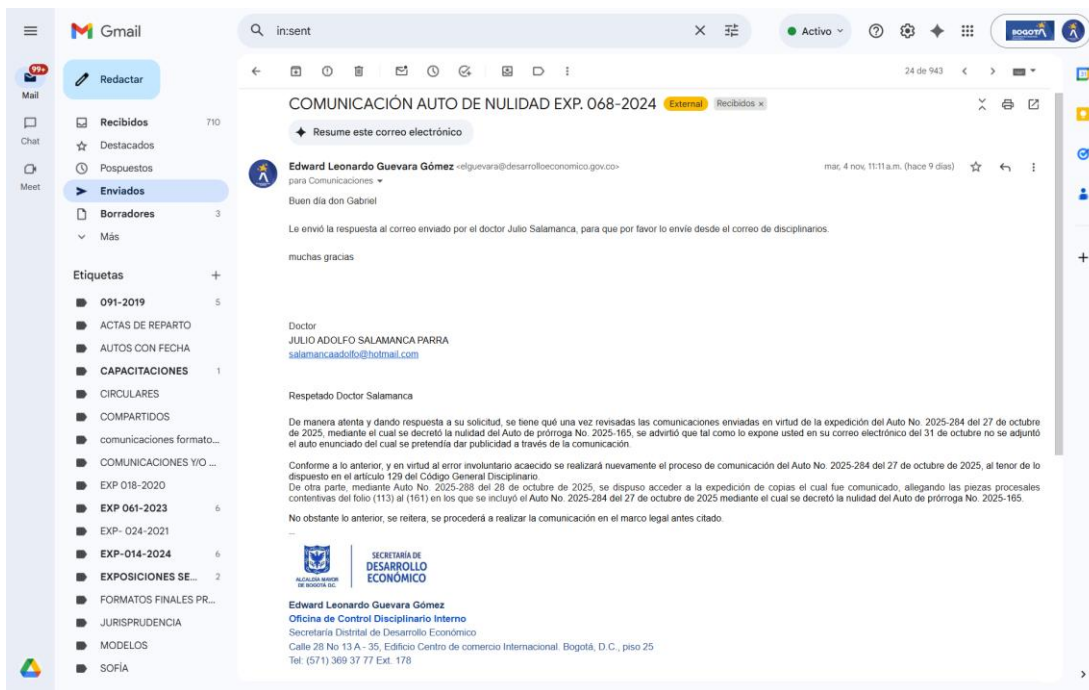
Gmail

in:sent

Activo

BOGOTÁ

99+
Mail

Chat

Meet

Redactar

Recibidos 710
Destacados
Pospuestos
Enviados
Borradores 3
Más

Etiquetas +
091-2019 5
ACTAS DE REPARTO
AUTOS CON FECHA
CAPACITACIONES 1
CIRCULARES
COMPARTIDOS
comunicaciones formato...
COMUNICACIONES Y/O ...
EXP 018-2020
EXP 061-2023 6
EXP- 024-2021
EXP-014-2024 6
EXPOSICIONES SE... 2
FORMATOS FINALES PR...
JURISPRUDENCIA
MODELOS
SOFÍA

24 de 943

COMUNICACIÓN AUTO DE NULIDAD EXP. 068-2024 External Recibidos ×

Resume este correo electrónico

Edward Leonardo Guevara Gómez <elguevara@desarrolloeconomico.gov.co>
para Comunicaciones

mar, 4 nov, 11:11 a.m. (hace 9 días)

Buen día don Gabriel

Le envió la respuesta al correo enviado por el doctor Julio Salamanca, para que por favor lo envíe desde el correo de disciplinarios.

muchas gracias

Doctor
JULIO ADOLFO SALAMANCA PARRA
salamancaadolfo@hotmail.com

Respetado Doctor Salamanca

De manera atenta y dando respuesta a su solicitud, se tiene qué una vez revisadas las comunicaciones enviadas en virtud de la expedición del Auto No. 2025-284 del 27 de octubre de 2025, mediante el cual se decretó la nulidad del Auto de prórroga No. 2025-165, se advirtió que tal como lo expone usted en su correo electrónico del 31 de octubre no se adjuntó el auto enunciado del cual se pretendía dar publicidad a través de la comunicación.

Conforme a lo anterior, y en virtud al error involuntario acaecido se realizará nuevamente el proceso de comunicación del Auto No. 2025-284 del 27 de octubre de 2025, al tenor de lo dispuesto en el artículo 129 del Código General Disciplinario.
De otra parte, mediante Auto No. 2025-288 del 28 de octubre de 2025, se dispuso acceder a la expedición de copias el cual fue comunicado, allegando las piezas procesales contentivas del folio (113) al (161) en los que se incluyó el Auto No. 2025-284 del 27 de octubre de 2025 mediante el cual se decretó la nulidad del Auto de prórroga No. 2025-165.

No obstante lo anterior, se reitera, se procederá a realizar la comunicación en el marco legal antes citado.

ALCALDÍA MAYOR DE BOGOTÁ D.C.
SECRETARÍA DE DESARROLLO ECONÓMICO

Edward Leonardo Guevara Gómez
Oficina de Control Disciplinario Interno
Secretaría Distrital de Desarrollo Económico
Calle 28 No 13 A - 35, Edificio Centro de comercio Internacional. Bogotá, D.C., piso 25
Tel: (571) 369 37 77 Ext. 178